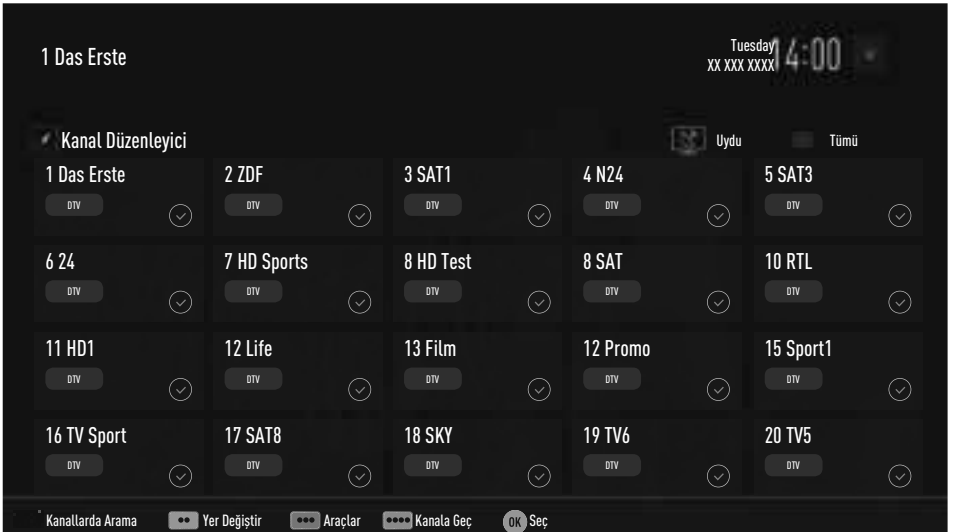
1 Das Erste

Tuesday
XX XXX XXXX
14:00

Kanal Düzenleyici

Uydu

Tümü

| | | | | |
|---|---|---|---|---|
| 1 Das Erste DTV | 2 ZDF DTV | 3 SAT1 DTV | 4 N24 DTV | 5 SAT3 DTV |
| 6 24 DTV | 7 HD Sports DTV | 8 HD Test DTV | 8 SAT DTV | 10 RTL DTV |
| 11 HD1 DTV | 12 Life DTV | 13 Film DTV | 12 Promo DTV | 15 Sport1 DTV |
| 16 TV Sport DTV | 17 SAT8 DTV | 18 SKY DTV | 19 TV6 DTV | 20 TV5 DTV |

Kanallarda Arama  Yer Değiştir  Araçlar  Kanala Geç  OK Seç